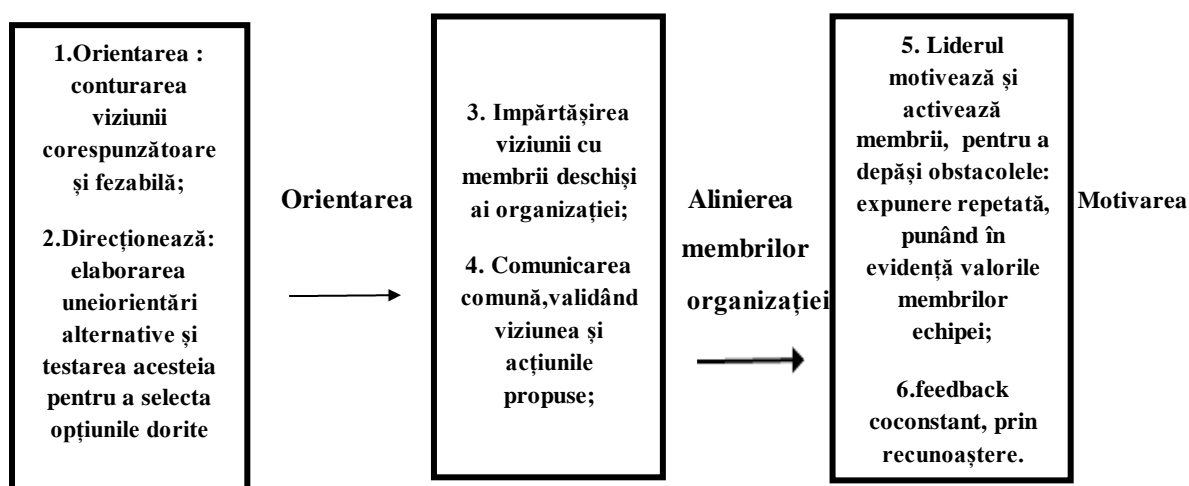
1.Orientarea : conturarea viziunii corespunzătoare și fezabilă;

2.Direcționează: elaborarea uneiorientări alternative și testarea acesteia pentru a selecta opțiunile dorite

Orientarea

3. Impărtășirea viziunii cu membrii deschiși ai organizației;

4. Comunicarea comună,validând viziunea și acțiunile propuse;

Alinierea membrilor organizației

5. Liderul motivează și activează membrii, pentru a depăși obstacolele: expunere repetată, punând în evidență valorile membrilor echipei;

6.feedback coconstant, prin recunoaștere.

Motivarea